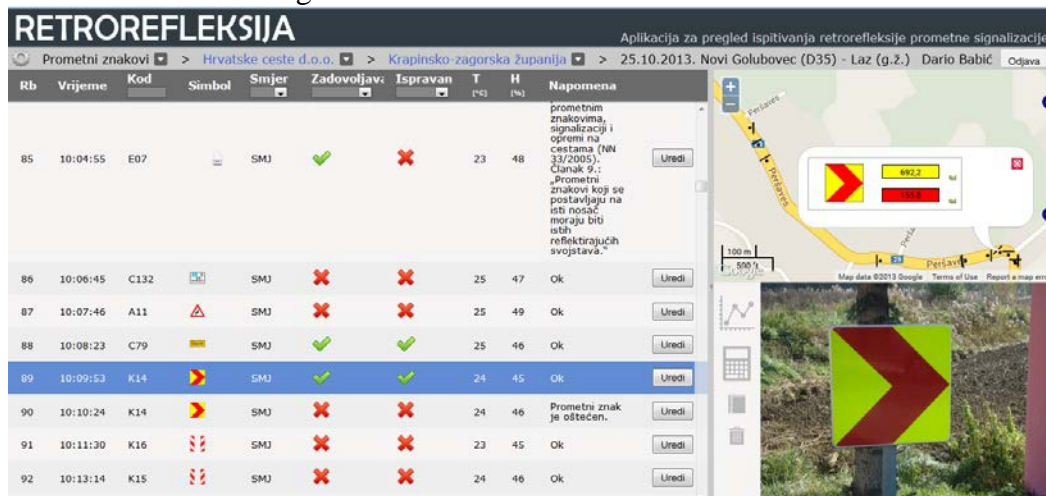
RETROREFLEKSIJA

Aplikacija za pregled ispitivanja retrorefleksije prometne signalizacije

Prometni znakovi > Hrvatske ceste d.o.o. > Krapinsko-zagorska županija > 25.10.2013. Novi Golubovec (D35) - Laz (g.ž.) Dario Babić Odjava

| Rb | Vrijeme | Kod | Simbol | Smjer | Zadovoljava | Ispravan | T [°C] | H [%] | Napomena | |
|---|---|---|---|---|---|---|---|---|---|---|
| 85 | 10:04:55 | E07 | | SMJ | ✓ | ✗ | 23 | 48 | prometnim znakovima, signalizaciji i opremi na cestama (NN 33/2005). Članak 9.: „Prometni znakovi koji se postavljaju na isti nosač moraju biti istih reflektirajućih svojstava." | Uredi |
| 86 | 10:06:45 | C132 | | SMJ | ✗ | ✗ | 25 | 47 | Ok | Uredi |
| 87 | 10:07:46 | A11 | | SMJ | ✗ | ✗ | 25 | 49 | Ok | Uredi |
| 88 | 10:08:23 | C79 | | SMJ | ✓ | ✓ | 25 | 46 | Ok | Uredi |
| 89 | 10:09:53 | K14 | | SMJ | ✓ | ✓ | 24 | 45 | Ok | Uredi |
| 90 | 10:10:24 | K14 | | SMJ | ✗ | ✗ | 24 | 46 | Prometni znak je oštećen. | Uredi |
| 91 | 10:11:30 | K16 | | SMJ | ✗ | ✗ | 23 | 45 | Ok | Uredi |
| 92 | 10:13:14 | K15 | | SMJ | ✗ | ✗ | 24 | 46 | Ok | Uredi |

692,2
135,8

Peršaves
Peršaves
Perša
Peršaves
100 m
500 ft
Google
Map data ©2013 Google Terms of Use Report a map error